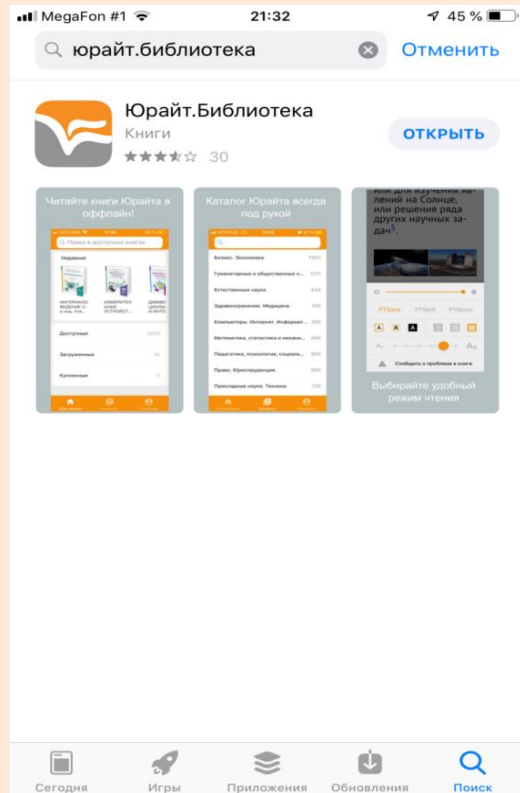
MegaFon #1 21:32 45 %

юрайт.библиотека Отменить

Юрайт.Библиотека
Книги
30
ОТКРЫТЬ

Читайте книги Юрайта в оффлайн!

Поиск в доступных книгах
Недавние
Доступные
Загруженные
Купленные

Каталог Юрайта всегда под рукой

Бизнес. Экономика.
Гуманитарные и общественные н...
Естественные науки
Здравоохранение. Медицина.
Компьютеры. Интернет. Информат...
Математика, статистика и механи...
Педагогика, психология, социаль...
Право. Юриспруденция.
Прикладные науки. Техника.

или для изучения явлений на Солнце, или решения ряда других научных задач

PTSans PTSerif PTMono
A A A
Сообщить о проблеме в книге

Выбирайте удобный режим чтения

Сегодня Игры Приложения Обновления Поиск